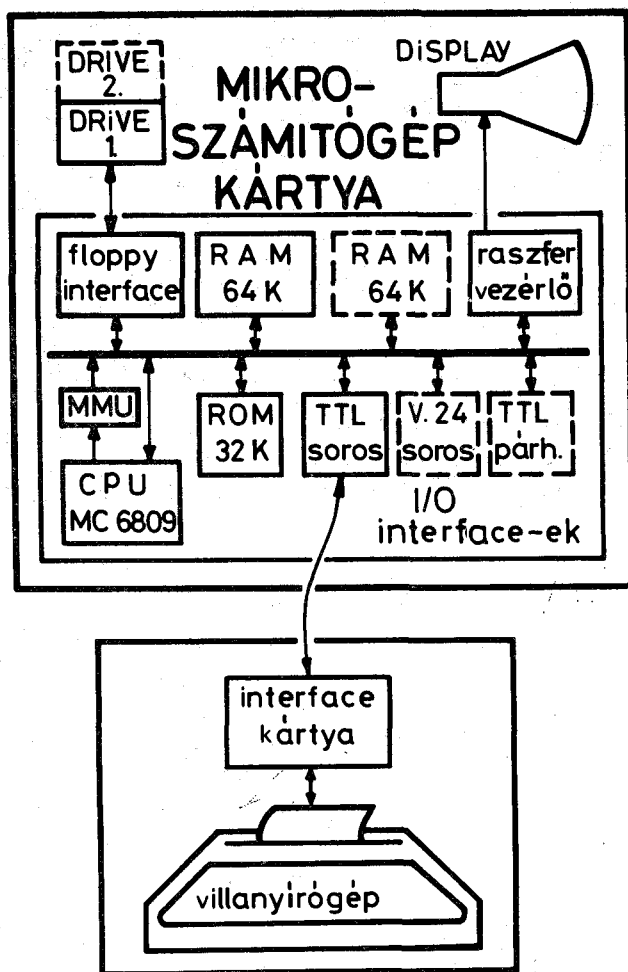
DRIVE 2.

DRIVE 1.

DISPLAY

MIKRO-SZÁMITÓGÉP KÁRTYA

floppy interface

R A M 64 K

R A M 64 K

raszter vezérlő

MMU

ROM 32 K

TTL soros

V. 24 soros

TTL párh.

C P U MC 6809

I/O interface-ek

interface kártya

villanyírógép